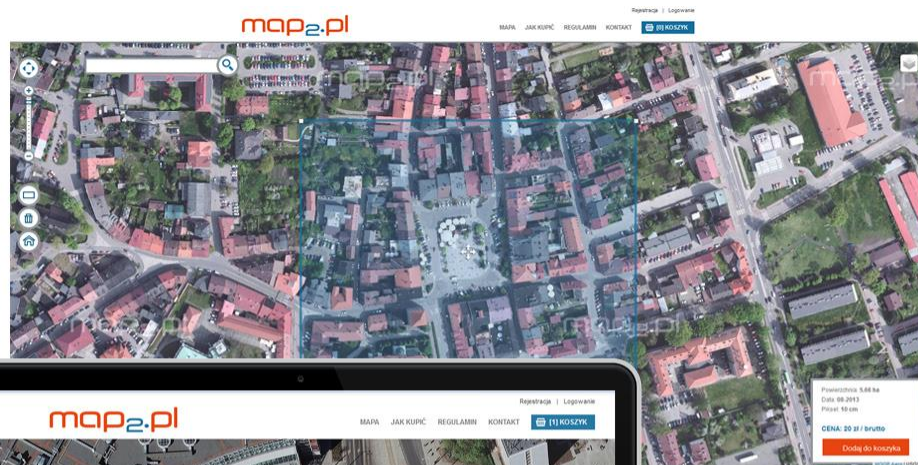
Rejestracja | Logowanie

map2.pl

MAPA JAK KUPIĆ REGULAMIN KONTAKT (0) KOSZYK

map2.pl

map2.pl

Powierzchnia: 5,66 ha
Data: 08-2013
Piksel: 10 cm

CENA: 20 zł / brutto

Dodaj do koszyka

Rejestracja | Logowanie

map2.pl

MAPA JAK KUPIĆ REGULAMIN KONTAKT (1) KOSZYK